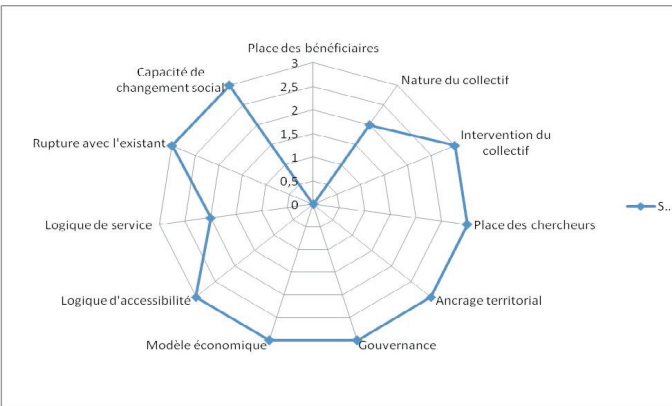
Place des bénéficiaires
3
2,5
2
1,5
1
0,5
0
Nature du collectif
Intervention du collectif
Place des chercheurs
Ancrage territorial
Gouvernance
Modèle économique
Logique d'accessibilité
Logique de service
Rupture avec l'existant
Capacité de changement social
S...